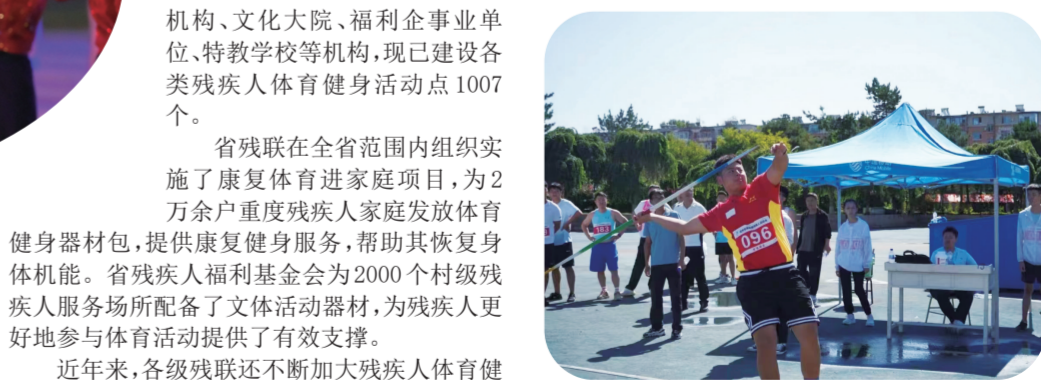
机构、文化大院、福利企事业单位、特教学校等机构，现已建设各类残疾人体育健身活动点1007个。

省残联在全省范围内组织实施了康复体育进家庭项目，为2万余户重度残疾人家庭发放体育健身器材包，提供康复健身服务，帮助其恢复身体机能。省残疾人福利基金会为2000个村级残疾人服务场所配备了文体活动器材，为残疾人更好地参与体育活动提供了有效支撑。

近年来，各级残联还不断加大残疾人体育健

096